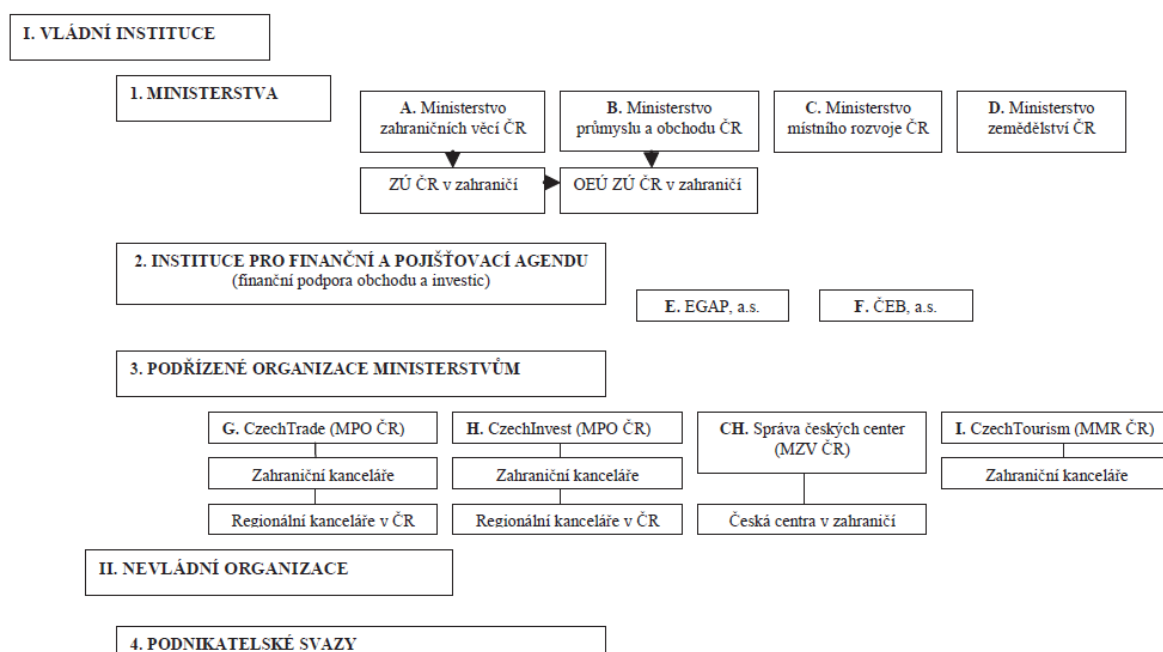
I. VLÁDNÍ INSTITUCE

1. MINISTERSTVA

A. Ministerstvo zahraničních věcí ČR

B. Ministerstvo průmyslu a obchodu ČR

C. Ministerstvo místního rozvoje ČR

D. Ministerstvo zemědělství ČR

ZÚ ČR v zahraničí

OEÚ ZÚ ČR v zahraničí

2. INSTITUCE PRO FINANČNÍ A POJIŠŤOVACÍ AGENDU
(finanční podpora obchodu a investic)

E. EGAP, a.s.

F. ČEB, a.s.

3. PODŘÍZENÉ ORGANIZACE MINISTERSTVŮM

G. CzechTrade (MPO ČR)

Zahraniční kanceláře

Regionální kanceláře v ČR

H. CzechInvest (MPO ČR)

Zahraniční kanceláře

Regionální kanceláře v ČR

CH. Správa českých center (MZV ČR)

Česká centra v zahraničí

I. CzechTourism (MMR ČR)

Zahraniční kanceláře

II. NEVLÁDNÍ ORGANIZACE

4. PODNIKATELSKÉ SVAZY